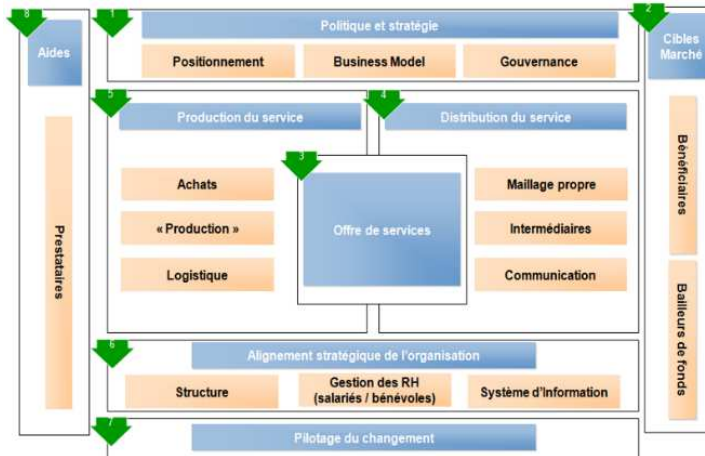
8
Aides

Prestataires

1
Politique et stratégie

Positionnement

Business Model

Gouvernance

2
Cibles Marché

Bénéficiaires

Bailleurs de fonds

5
Production du service

Achats

« Production »

Logistique

3
Offre de services

4
Distribution du service

Maillage propre

Intermédiaires

Communication

6
Alignement stratégique de l'organisation

Structure

Gestion des RH (salariés / bénévoles)

Système d'Information

7
Pilotage du changement